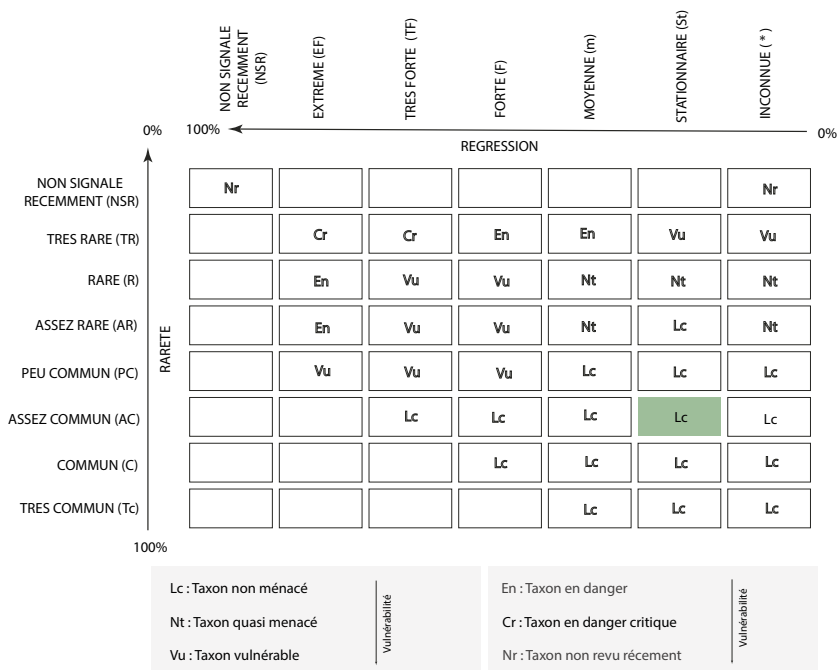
| | NON SIGNALE RECEMMENT (NSR) | EXTREME (EF) | TRES FORTE (TF) | FORTE (F) | MOYENNE (m) | STATIONNAIRE (St) | INCONNUE ( * ) |
|---|---|---|---|---|---|---|---|
| NON SIGNALE RECEMMENT (NSR) | Nr | | | | | | Nr |
| TRES RARE (TR) | | Cr | Cr | En | En | Vu | Vu |
| RARE (R) | | En | Vu | Vu | Nt | Nt | Nt |
| ASSEZ RARE (AR) | | En | Vu | Vu | Nt | Lc | Nt |
| PEU COMMUN (PC) | | Vu | Vu | Vu | Lc | Lc | Lc |
| ASSEZ COMMUN (AC) | | | Lc | Lc | Lc | Lc | Lc |
| COMMUN (C) | | | | Lc | Lc | Lc | Lc |
| TRES COMMUN (Tc) | | | | | Lc | Lc | Lc |

0% 100% REGRESSION 0%

RARETE

100%

Lc : Taxon non ménacé
Nt : Taxon quasi menacé
Vu : Taxon vulnérable
Vulnérabilité

En : Taxon en danger
Cr : Taxon en danger critique
Nr : Taxon non revu récement
Vulnérabilité